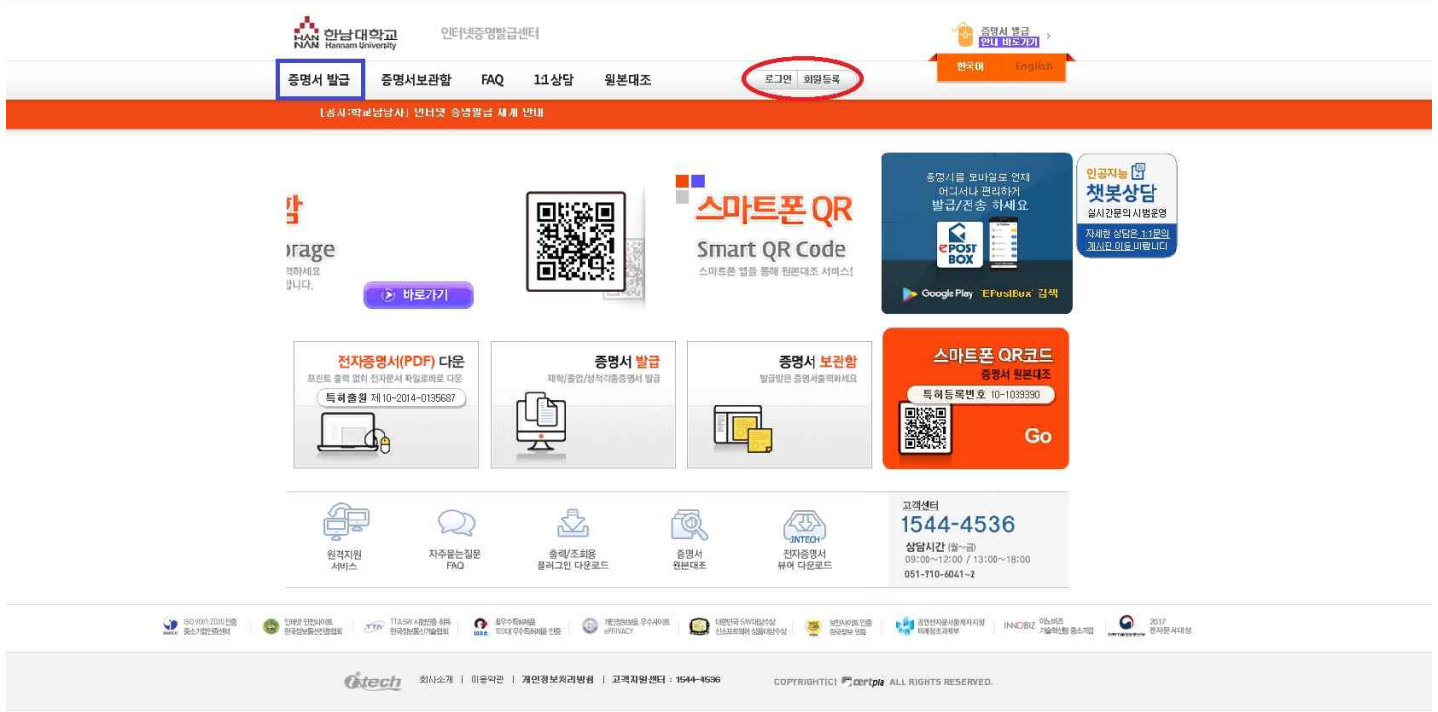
HANNAM 한남대학교 Hannam University

인터넷증명발급센터

증명서 발급 안내 바로가기

한국어 English

증명서 발급 증명서보관함 FAQ 1:1상담 원본대조

로그인 회원등록

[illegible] 인터넷 증명발급 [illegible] 안내

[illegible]
rage
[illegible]하세요
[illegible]니다.

바로가기

스마트폰 QR
Smart QR Code
스마트폰 앱을 통해 원본대조 서비스!

증명서를 모바일로 언제 어디서나 편리하게 발급/전송 하세요
ePOST BOX
Google Play "EPostBox" 검색

인공지능 챗봇상담
실시간문의 시범운영
자세한 상담은 1:1문의 게시판 이용 바랍니다

전자증명서(PDF) 다운
프린트 출력 없이 전자문서 파일로바로 다운
특허출원 제10-2014-0135687

증명서 발급
재학/졸업/성적각종증명서 발급

증명서 보관함
발급받은 증명서출력하세요

스마트폰 QR코드
증명서 원본대조
특허등록번호 10-1039390
Go

원격지원 서비스

자주묻는질문 FAQ

출력/조회용 플러그인 다운로드

증명서 원본대조

INTECH
전자증명서 뷰어 다운로드

고객센터
1544-4536
상담시간 (월~금)
09:00~12:00 / 13:00~18:00
051-710-6041~2

ISO 9001:2000 인증 중소기업인증센터
인터넷 안전사이트 한국정보통신산업협회
TTA SW 시험인증 취득 한국정보통신기술협회
우수특허제품 100대 우수특허제품 인증
개인정보보호 우수사이트 ePRIVACY
대한민국 SW대상수상 신소프트웨어 상품대상수상
보안사이트 인증 한국정보 인증
공인전자문서중계자지정 미래창조과학부
INNOBIZ 이노비즈 기술혁신형 중소기업
2017 전자문서대상

intech 회사소개 | 이용약관 | 개인정보처리방침 | 고객지원센터 : 1544-4536

COPYRIGHT(C) certpia ALL RIGHTS RESERVED.